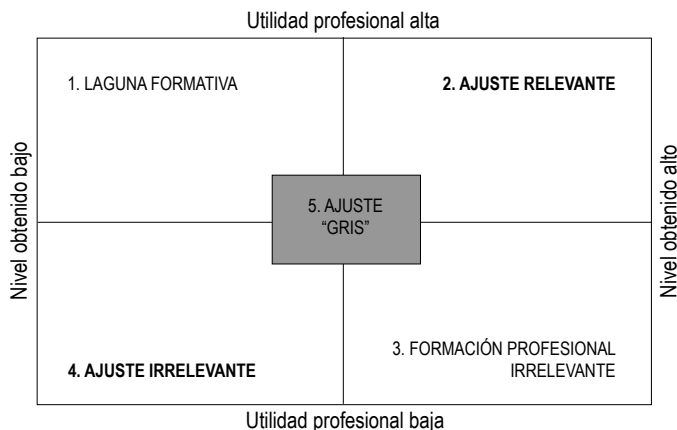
Utilidad profesional alta

Nivel obtenido bajo

1. LAGUNA FORMATIVA

2. AJUSTE RELEVANTE

5. AJUSTE "GRIS"

Nivel obtenido alto

4. AJUSTE IRRELEVANTE

3. FORMACIÓN PROFESIONAL IRRELEVANTE

Utilidad profesional baja